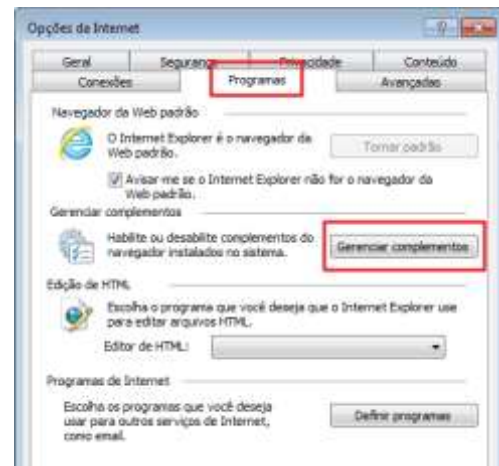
Opções da Internet

Geral | Segurança | Privacidade | Conteúdo
Conexões | Programas | Avançadas

Navegador da Web padrão

O Internet Explorer é o navegador da Web padrão.

Tornar padrão

Avisar-me se o Internet Explorer não for o navegador da Web padrão.

Gerenciar complementos

Habilite ou desabilite complementos do navegador instalados no sistema.

Gerenciar complementos

Edição de HTML

Escolha o programa que você deseja que o Internet Explorer use para editar arquivos HTML.

Editor de HTML:

Programas de Internet

Escolha os programas que você deseja usar para outros serviços de Internet, como email.

Definir programas